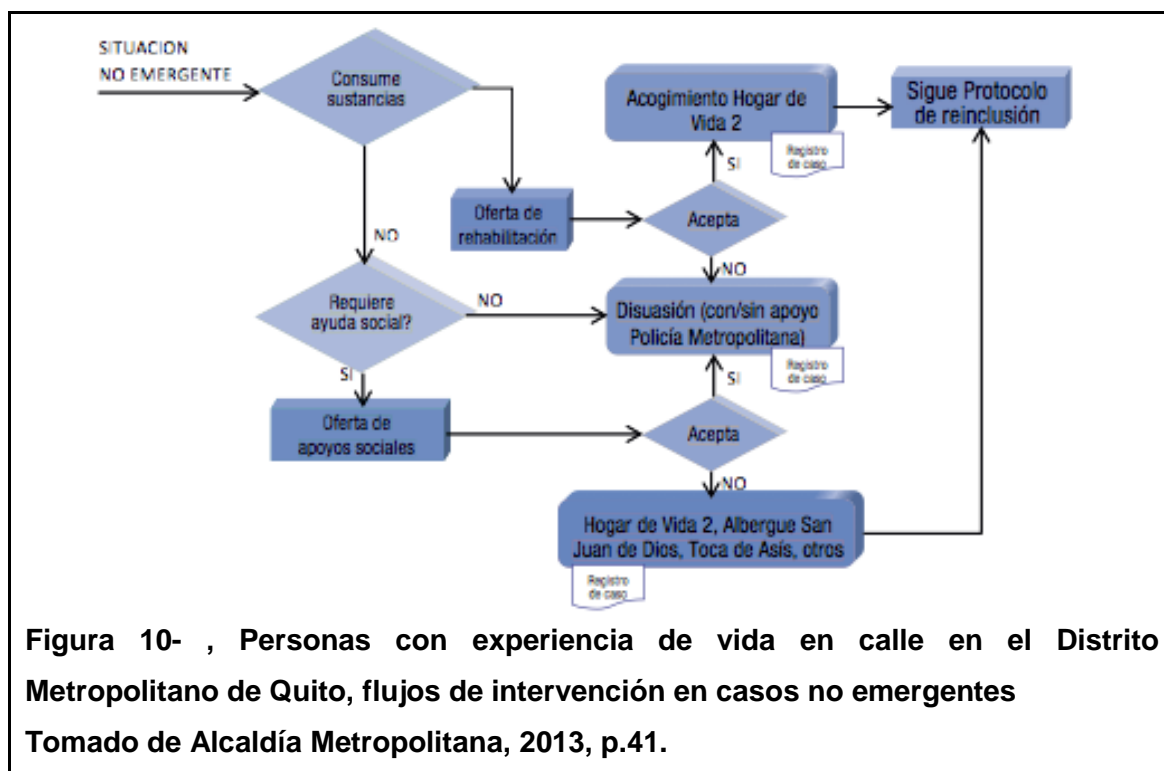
SITUACION NO EMERGENTE

Consume sustancias

Acogimiento Hogar de Vida 2

Registro de caso

Sigue Protocolo de reinclusión

SI

Oferta de rehabilitación

Acepta

NO

NO

Requiere ayuda social?

NO

Disuasión (con/sin apoyo Policía Metropolitana)

Registro de caso

SI

SI

Oferta de apoyos sociales

Acepta

NO

Hogar de Vida 2, Albergue San Juan de Dios, Toca de Asís, otros

Registro de caso

**Figura 10- , Personas con experiencia de vida en calle en el Distrito Metropolitano de Quito, flujos de intervención en casos no emergentes**

**Tomado de Alcaldía Metropolitana, 2013, p.41.**